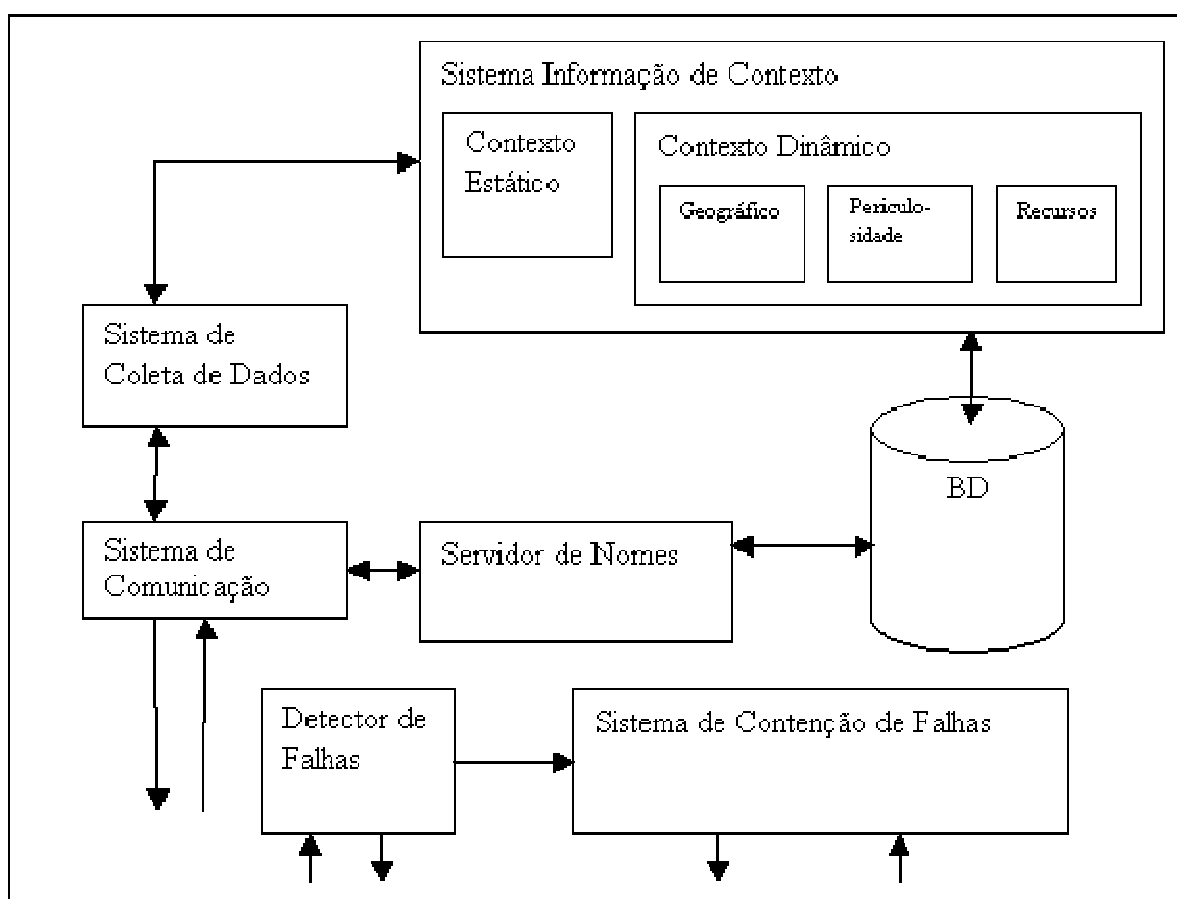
Sistema Informação de Contexto

Contexto Estático

Contexto Dinâmico

Geográfico

Periculosidade

Recursos

Sistema de Coleta de Dados

BD

Sistema de Comunicação

Servidor de Nomes

Detector de Falhas

Sistema de Contenção de Falhas